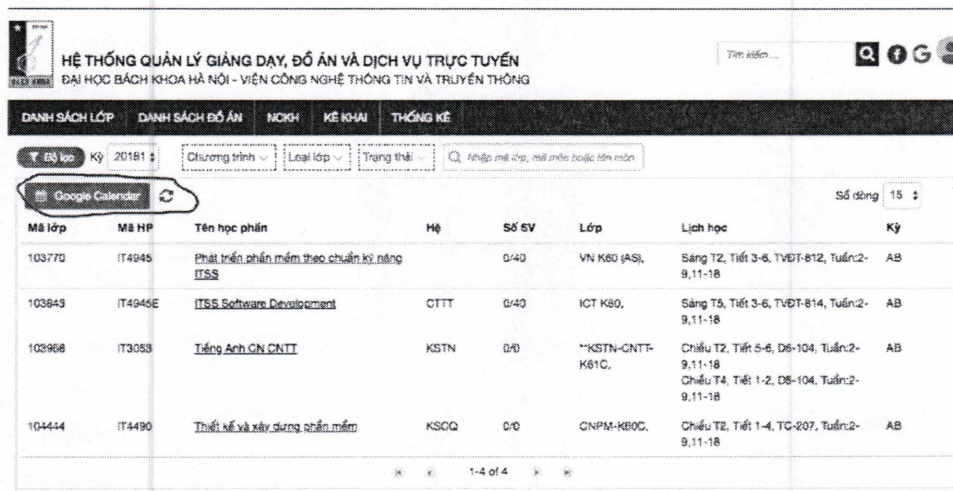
HỆ THỐNG QUẢN LÝ GIẢNG DẠY, ĐỒ ÁN VÀ DỊCH VỤ TRỰC TUYẾN
ĐẠI HỌC BÁCH KHOA HÀ NỘI - VIỆN CÔNG NGHỆ THÔNG TIN VÀ TRUYỀN THÔNG

Tìm kiếm...

DANH SÁCH LỚP | DANH SÁCH ĐỒ ÁN | NCKH | KÊ KHAI | THỐNG KÊ

Bộ lọc | Kỳ 20181 | Chương trình | Loại lớp | Trạng thái | Nhập mã lớp, mã môn hoặc tên môn

Google Calendar

Số dòng 15

| Mã lớp | Mã HP | Tên học phần | Hệ | Số SV | Lớp | Lịch học | Kỳ |
|---|---|---|---|---|---|---|---|
| 103770 | IT4945 | Phát triển phần mềm theo chuẩn kỹ năng ITSS | | 0/40 | VN K60 (AS), | Sáng T2, Tiết 3-6, TVĐT-812, Tuần:2-9,11-18 | AB |
| 103843 | IT4945E | ITSS Software Development | CTTT | 0/40 | ICT K60, | Sáng T5, Tiết 3-6, TVĐT-814, Tuần:2-9,11-18 | AB |
| 103966 | IT3053 | Tiếng Anh CN CNTT | KSTN | 0/0 | **KSTN-CNTT-K61C, | Chiều T2, Tiết 5-6, D6-104, Tuần:2-9,11-18 Chiều T4, Tiết 1-2, D6-104, Tuần:2-9,11-18 | AB |
| 104444 | IT4490 | Thiết kế và xây dựng phần mềm | KSCQ | 0/0 | CNPM-K60C, | Chiều T2, Tiết 1-4, TC-207, Tuần:2-9,11-18 | AB |

1-4 of 4